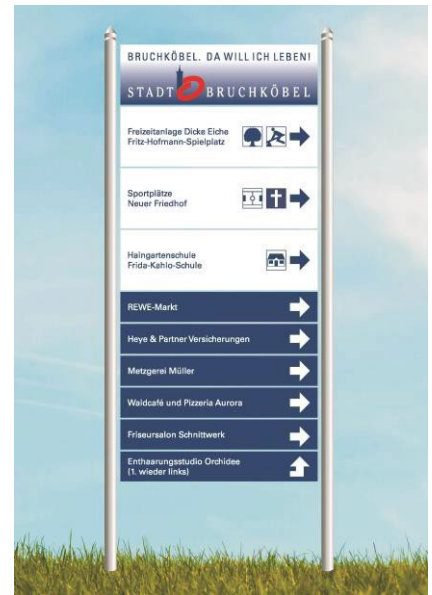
BRUCHKÖBEL. DA WILL ICH LEBEN!

STADT BRUCHKÖBEL

Freizeitanlage Dicke Eiche
Fritz-Hofmann-Spielplatz

Sportplätze
Neuer Friedhof

Haingartenschule
Frida-Kahlo-Schule

REWE-Markt

Heye & Partner Versicherungen

Metzgerei Müller

Waldcafé und Pizzeria Aurora

Friseursalon Schnittwerk

Enthaarungsstudio Orchidee
(1. wieder links)